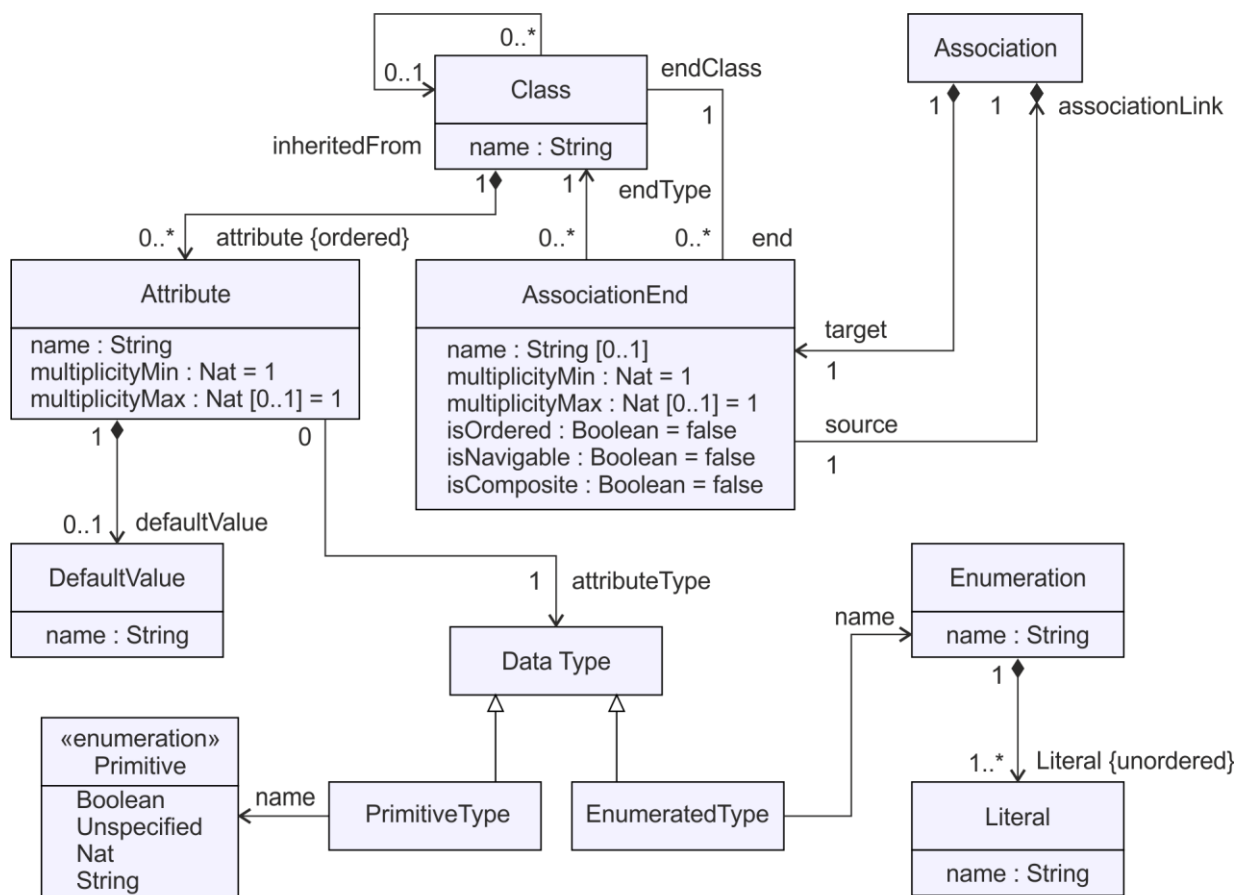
0..*
0..1
Class
name : String
endClass
1
inheritedFrom
1
1
endType
Association
1
1
associationLink
0..*
attribute {ordered}
0..*
0..*
end
Attribute
name : String
multiplicityMin : Nat = 1
multiplicityMax : Nat [0..1] = 1
AssociationEnd
name : String [0..1]
multiplicityMin : Nat = 1
multiplicityMax : Nat [0..1] = 1
isOrdered : Boolean = false
isNavigable : Boolean = false
isComposite : Boolean = false
target
1
source
1
1
0
0..1
defaultValue
DefaultValue
name : String
1
attributeType
Data Type
name
Enumeration
name : String
1
1..*
Literal {unordered}
«enumeration»
Primitive
Boolean
Unspecified
Nat
String
name
PrimitiveType
EnumeratedType
Literal
name : String